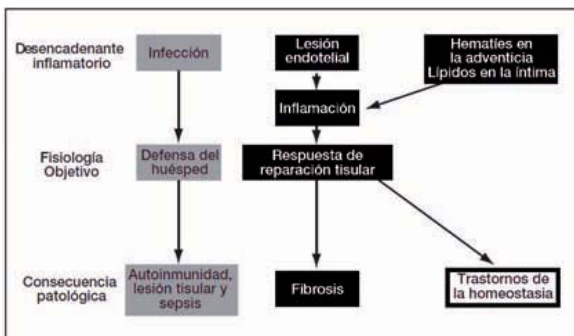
Desencadenante inflamatorio

Infección

Lesión endotelial

Hematíes en la adventicia Lípidos en la íntima

Inflamación

Fisiología Objetivo

Defensa del huésped

Respuesta de reparación tisular

Consecuencia patológica

Autoinmunidad, lesión tisular y sepsis

Fibrosis

Trastornos de la homeostasia